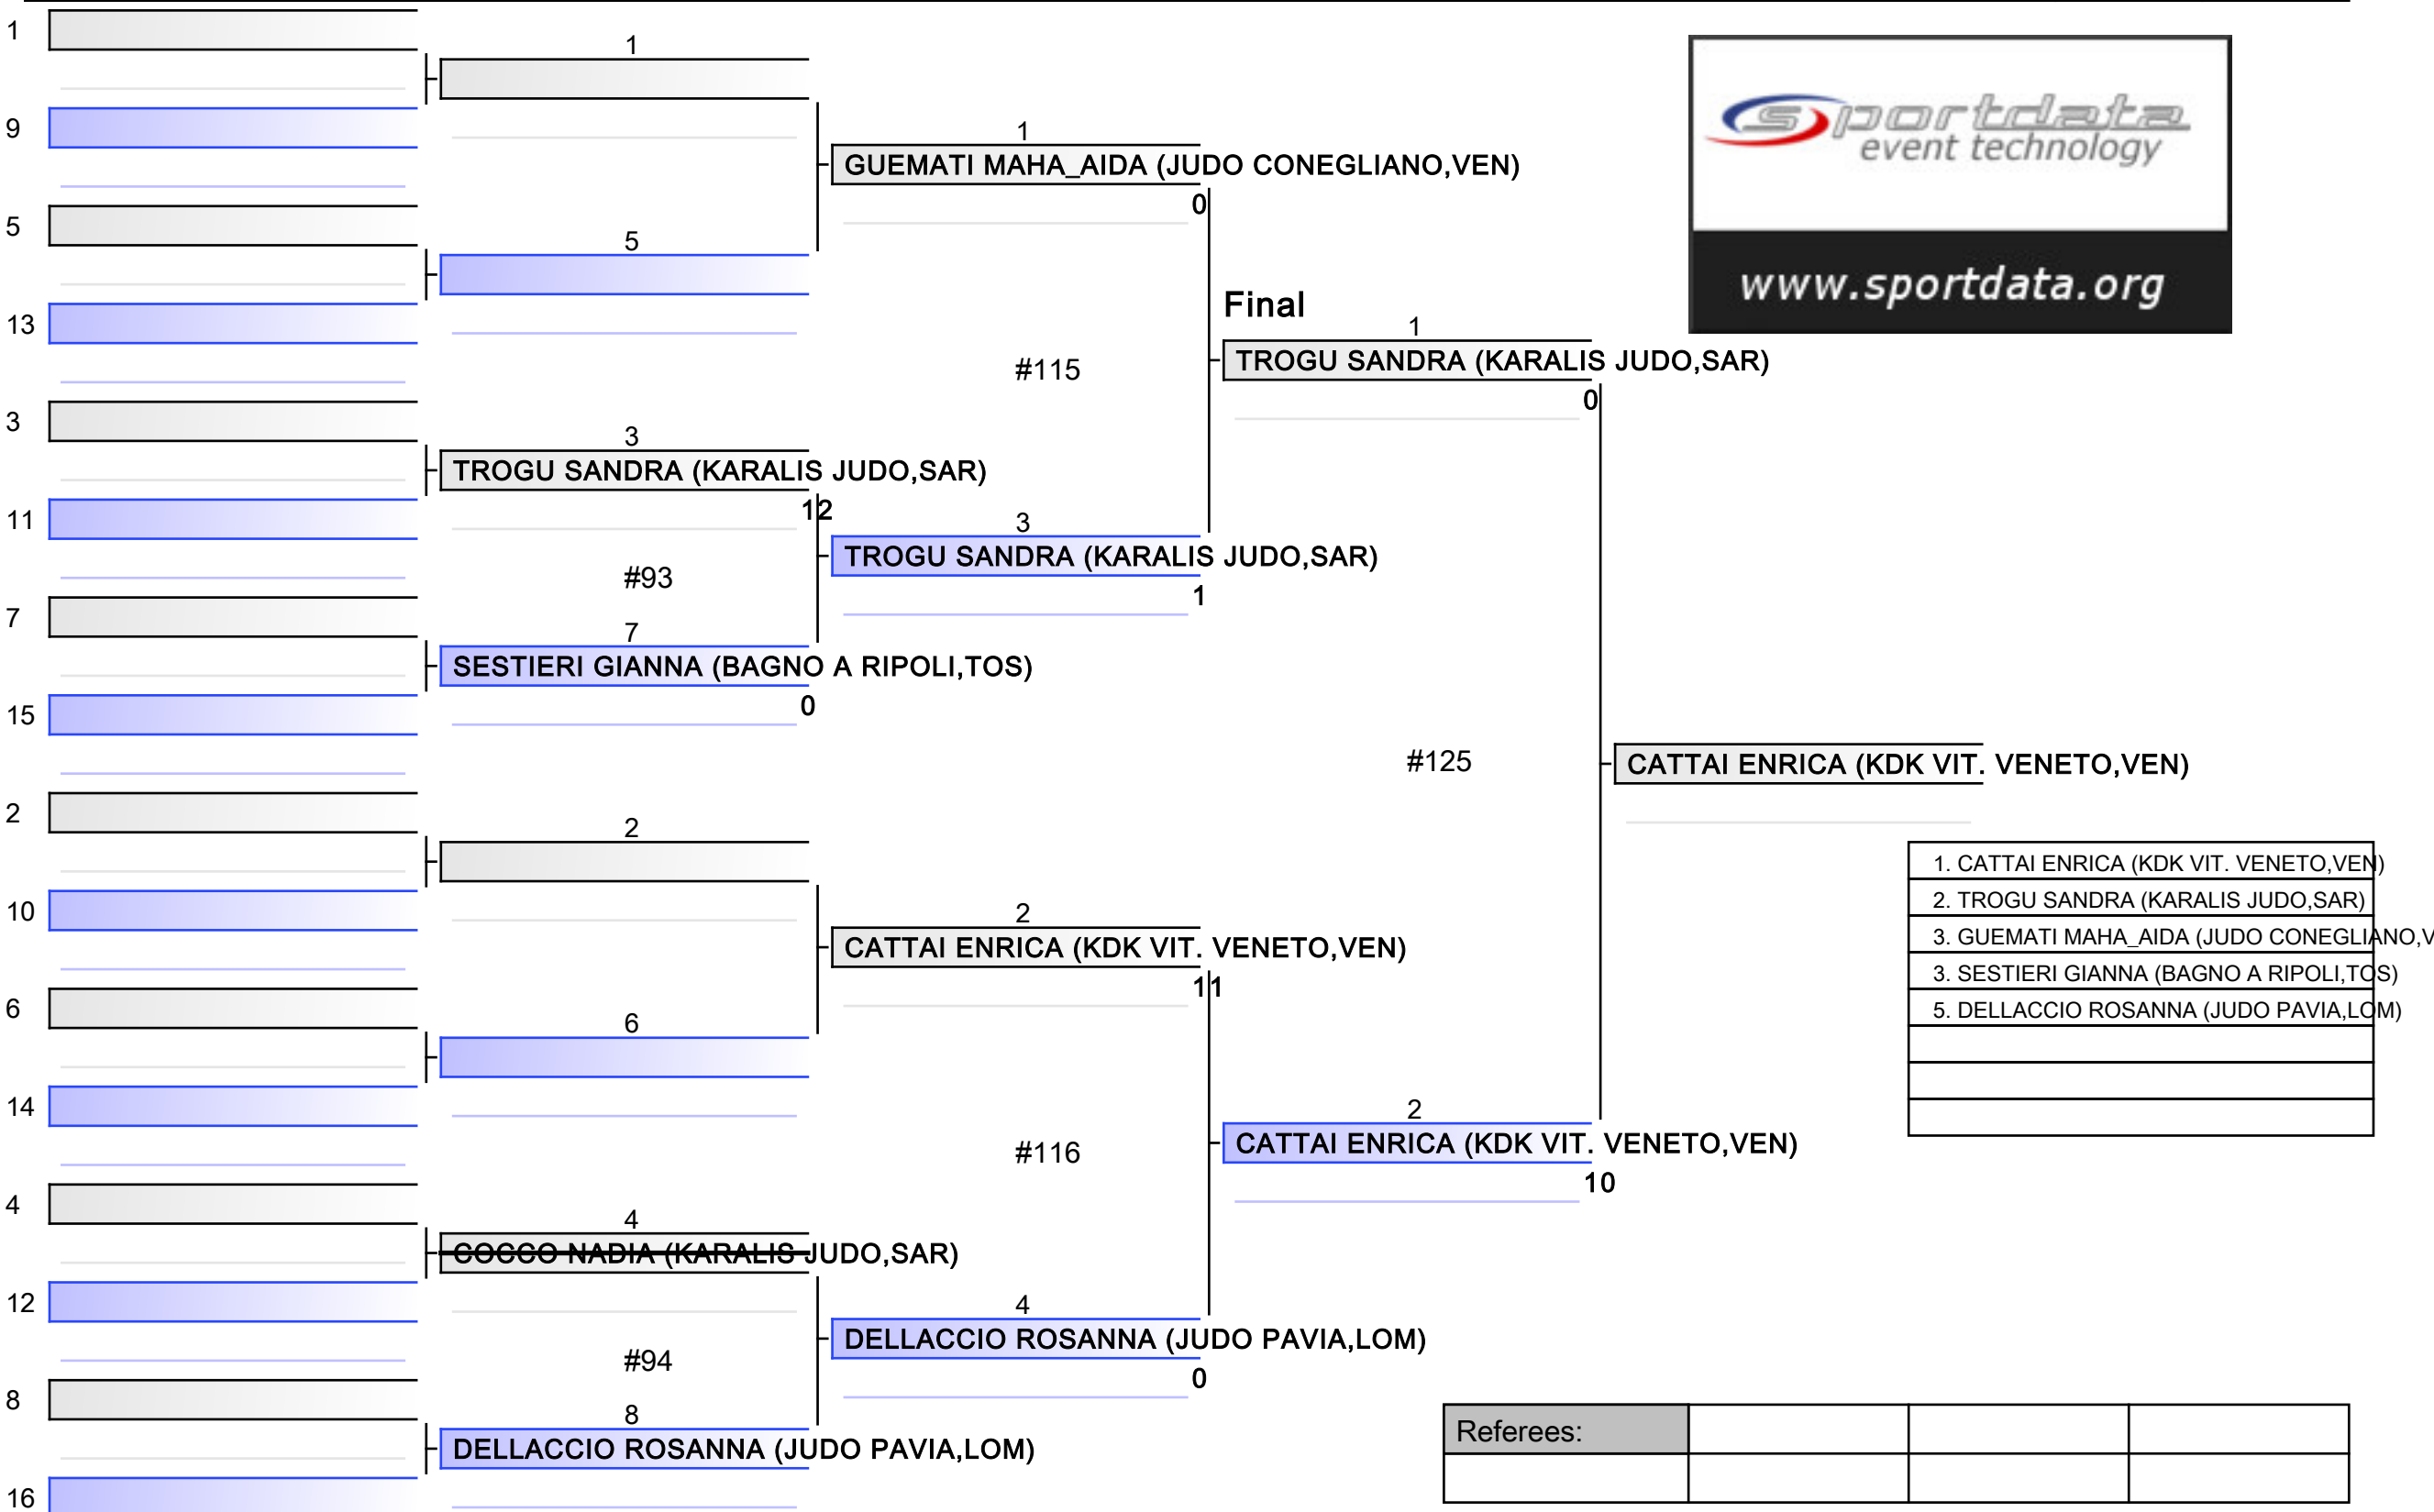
1
9
5
13
3
11
7
15
2
10
6
14
4
12
8
16

1
5
3
TROGU SANDRA (KARALIS JUDO,SAR)
12
#93
7
SESTIERI GIANNA (BAGNO A RIPOLI,TOS)
0
2
6
4
COCCO NADIA (KARALIS JUDO,SAR)
#94
8
DELLACCIO ROSANNA (JUDO PAVIA,LOM)

1
GUEMATI MAHA_AIDA (JUDO CONEGLIANO,VEN)
0
#115
3
TROGU SANDRA (KARALIS JUDO,SAR)
1
2
CATTAI ENRICA (KDK VIT. VENETO,VEN)
11
#116
4
DELLACCIO ROSANNA (JUDO PAVIA,LOM)
0

Final
1
TROGU SANDRA (KARALIS JUDO,SAR)
0
#125
2
CATTAI ENRICA (KDK VIT. VENETO,VEN)
10

CATTAI ENRICA (KDK VIT. VENETO,VEN)

sportdata
event technology
www.sportdata.org

| 1. CATTAI ENRICA (KDK VIT. VENETO,VEN) |
|---|
| 2. TROGU SANDRA (KARALIS JUDO,SAR) |
| 3. GUEMATI MAHA_AIDA (JUDO CONEGLIANO,V |
| 3. SESTIERI GIANNA (BAGNO A RIPOLI,TOS) |
| 5. DELLACCIO ROSANNA (JUDO PAVIA,LOM) |
| |
| |
| |

| Referees: | | | |
|---|---|---|---|
| | | | |